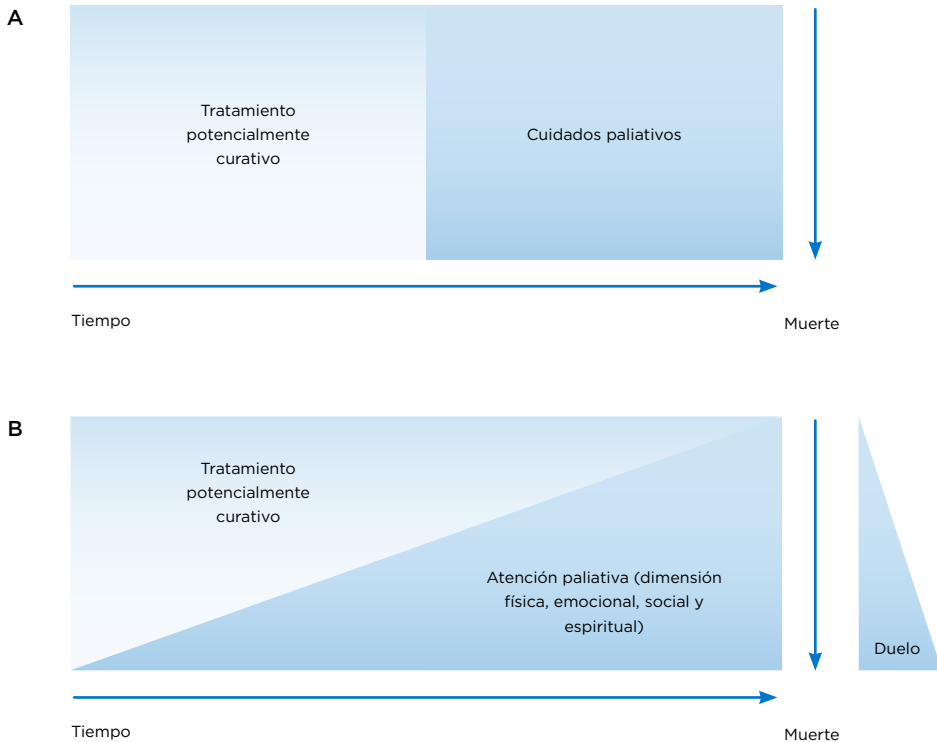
A

Tratamiento potencialmente curativo

Cuidados paliativos

Tiempo

Muerte

B

Tratamiento potencialmente curativo

Atención paliativa (dimensión física, emocional, social y espiritual)

Duelo

Tiempo

Muerte